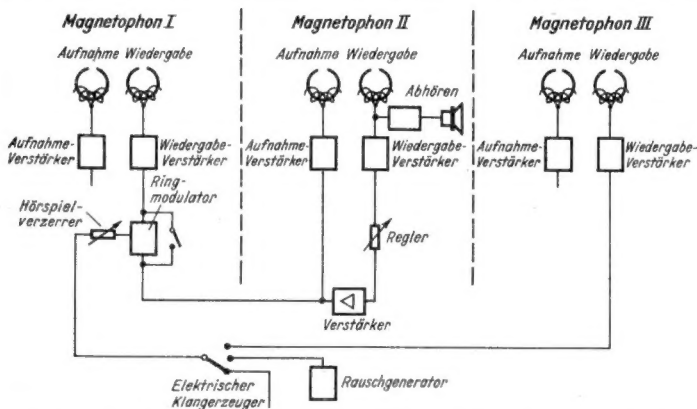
Magnetophon I

Aufnahme Wiedergabe

Aufnahme-Verstärker

Wiedergabe-Verstärker

Ring-modulator

Hörspiel-verzerrer

Magnetophon II

Aufnahme Wiedergabe

Abhören

Aufnahme-Verstärker

Wiedergabe-Verstärker

Regler

Verstärker

Magnetophon III

Aufnahme Wiedergabe

Aufnahme-Verstärker

Wiedergabe-Verstärker

Elektrischer Klangerzeuger

Rauschgenerator